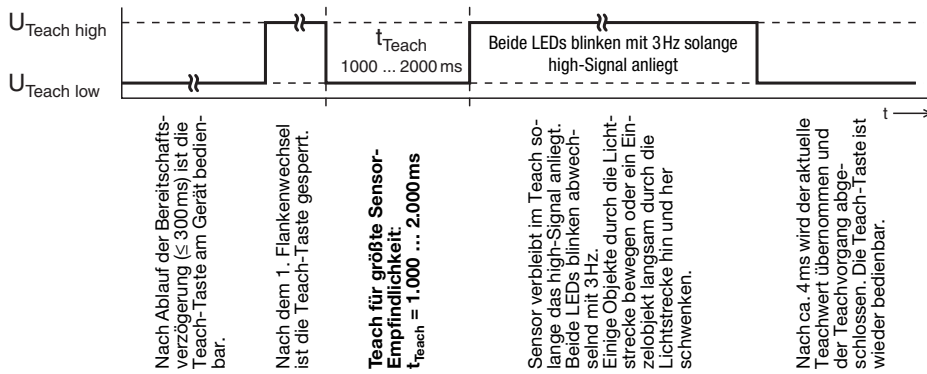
$U_{Teach\ high}$

$U_{Teach\ low}$

$t_{Teach}$
1000 ... 2000 ms

Beide LEDs blinken mit 3 Hz solange high-Signal anliegt

t

Nach Ablauf der Bereitschaftsverzögerung (≤ 300 ms) ist die Teach-Taste am Gerät bedienbar.

Nach dem 1. Flankenwechsel ist die Teach-Taste gesperrt.

**Teach für größte Sensor-Empfindlichkeit:**
**$t_{Teach}$ = 1.000 ... 2.000 ms**

Sensor verbleibt im Teach solange das high-Signal anliegt. Beide LEDs blinken abwechselnd mit 3 Hz.
Einige Objekte durch die Lichtstrecke bewegen oder ein Einzelobjekt langsam durch die Lichtstrecke hin und her schwenken.

Nach ca. 4 ms wird der aktuelle Teachwert übernommen und der Teachvorgang abgeschlossen. Die Teach-Taste ist wieder bedienbar.